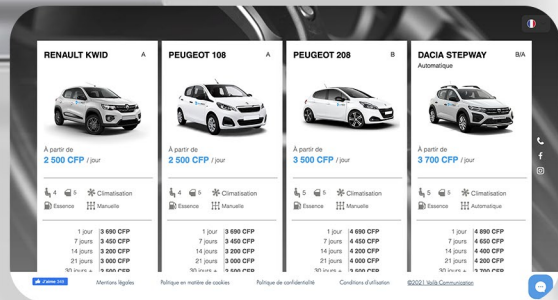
RENAULT KWID A

À partir de
2 500 CFP / jour

4 5 Climatisation
Essence Manuelle

| | |
|---|---|
| 1 jour | 3 690 CFP |
| 7 jours | 3 450 CFP |
| 14 jours | 3 200 CFP |
| 21 jours | 3 000 CFP |
| 30 jours + | 2 500 CFP |

PEUGEOT 108 A

À partir de
2 500 CFP / jour

4 5 Climatisation
Essence Manuelle

| | |
|---|---|
| 1 jour | 3 690 CFP |
| 7 jours | 3 450 CFP |
| 14 jours | 3 200 CFP |
| 21 jours | 3 000 CFP |
| 30 jours + | 2 500 CFP |

PEUGEOT 208 B

À partir de
3 500 CFP / jour

5 5 Climatisation
Essence Manuelle

| | |
|---|---|
| 1 jour | 4 690 CFP |
| 7 jours | 4 450 CFP |
| 14 jours | 4 200 CFP |
| 21 jours | 4 000 CFP |
| 30 jours + | 3 500 CFP |

DACIA STEPWAY B/A
Automatique

À partir de
3 700 CFP / jour

5 5 Climatisation
Essence Automatique

| | |
|---|---|
| 1 jour | 4 890 CFP |
| 7 jours | 4 650 CFP |
| 14 jours | 4 400 CFP |
| 21 jours | 4 200 CFP |
| 30 jours + | 3 700 CFP |

J'aime 268 Mentions légales Politique en matière de cookies Politique de confidentialité Conditions d'utilisation ©2021 Vaïla Communication